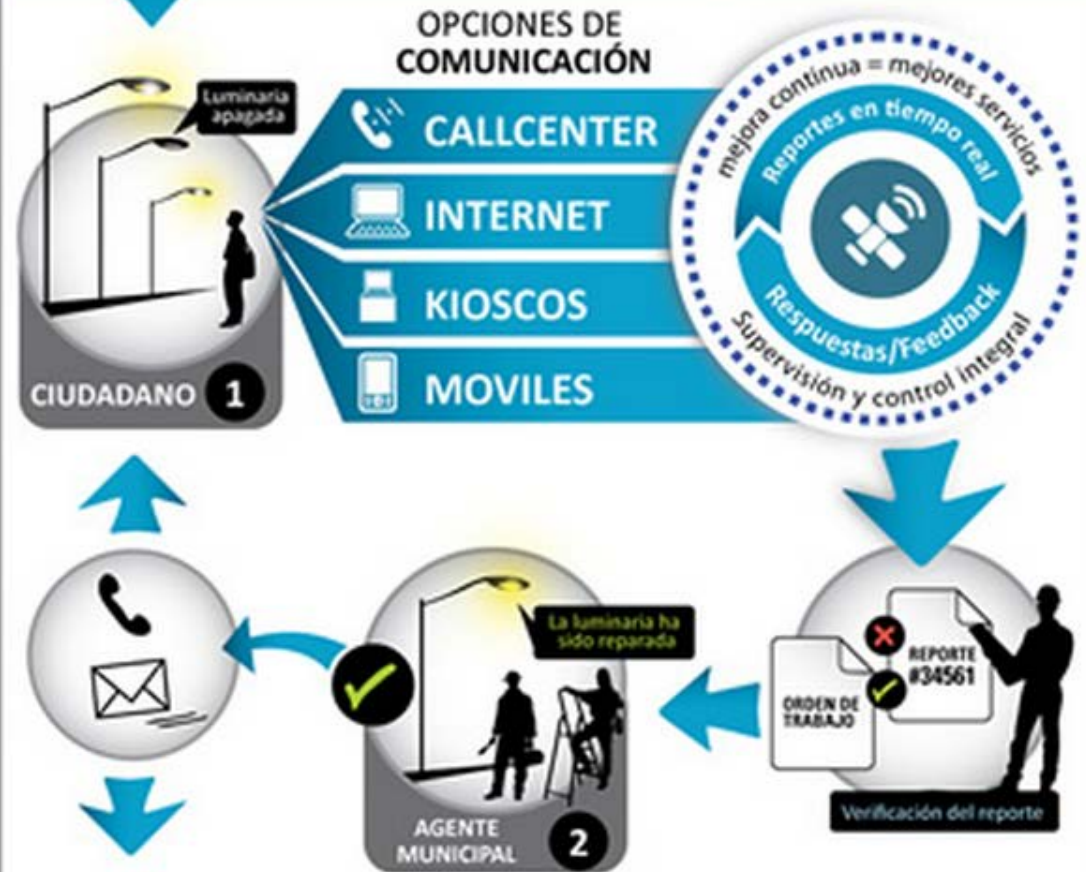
OPCIONES DE
COMUNICACIÓN

Luminaria apagada

CIUDADANO 1

CALLCENTER
INTERNET
KIOSCOS
MOVILES

mejora continua = mejores servicios
Reportes en tiempo real
Respuestas/Feedback
Supervisión y control integral

ORDEN DE TRABAJO
REPORTE #34561
Verificación del reporte

La luminaria ha sido reparada

AGENTE MUNICIPAL 2